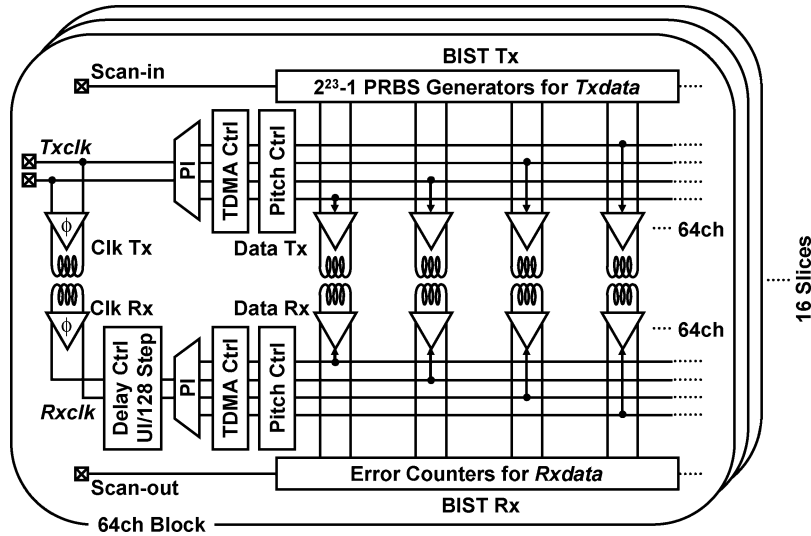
BIST Tx
Scan-in
$2^{23}$-1 PRBS Generators for *Txdata*
*Txclk*
PI
TDMA Ctrl
Pitch Ctrl
ϕ
Clk Tx
Data Tx
64ch
Clk Rx
Data Rx
ϕ
64ch
Delay Ctrl UI/128 Step
PI
TDMA Ctrl
Pitch Ctrl
*Rxclk*
Scan-out
Error Counters for *Rxdata*
BIST Rx
64ch Block
16 Slices